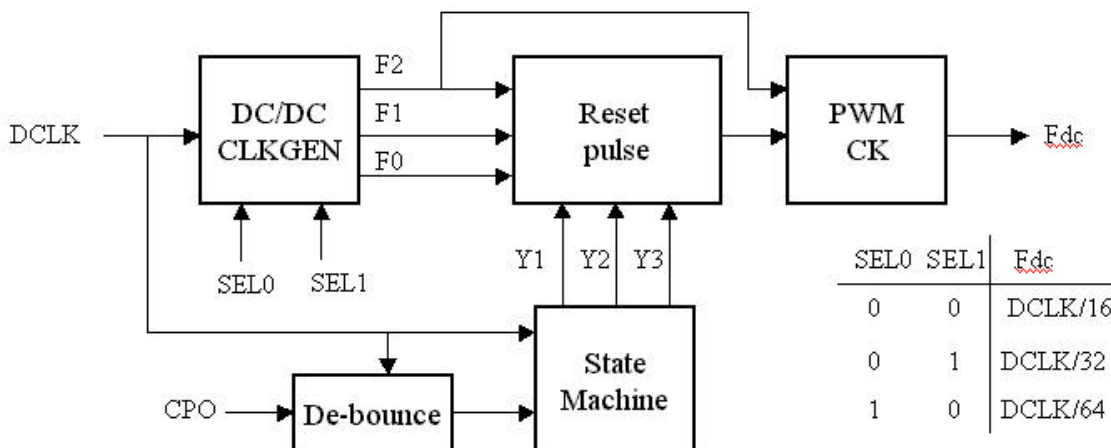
DCLK

DC/DC CLKGEN

F2

F1

F0

SEL0

SEL1

Reset pulse

Y1

Y2

Y3

PWM CK

Fdc

State Machine

CPO

De-bounce

| SEL0 | SEL1 | Fdc |
|---|---|---|
| 0 | 0 | DCLK/16 |
| 0 | 1 | DCLK/32 |
| 1 | 0 | DCLK/64 |